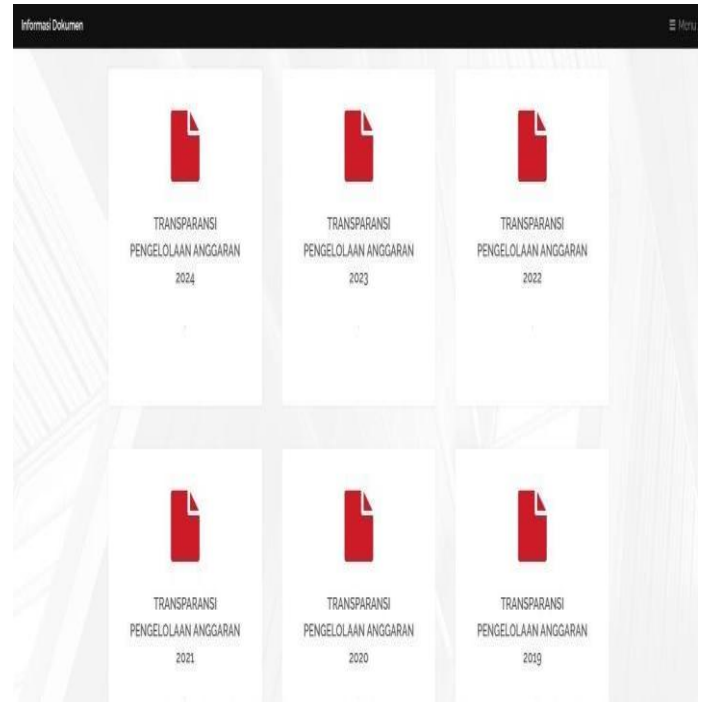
Informasi Dokumen

☰ Menu

TRANSPARANSI PENGELOLAAN ANGGARAN 2024

TRANSPARANSI PENGELOLAAN ANGGARAN 2023

TRANSPARANSI PENGELOLAAN ANGGARAN 2022

TRANSPARANSI PENGELOLAAN ANGGARAN 2021

TRANSPARANSI PENGELOLAAN ANGGARAN 2020

TRANSPARANSI PENGELOLAAN ANGGARAN 2019